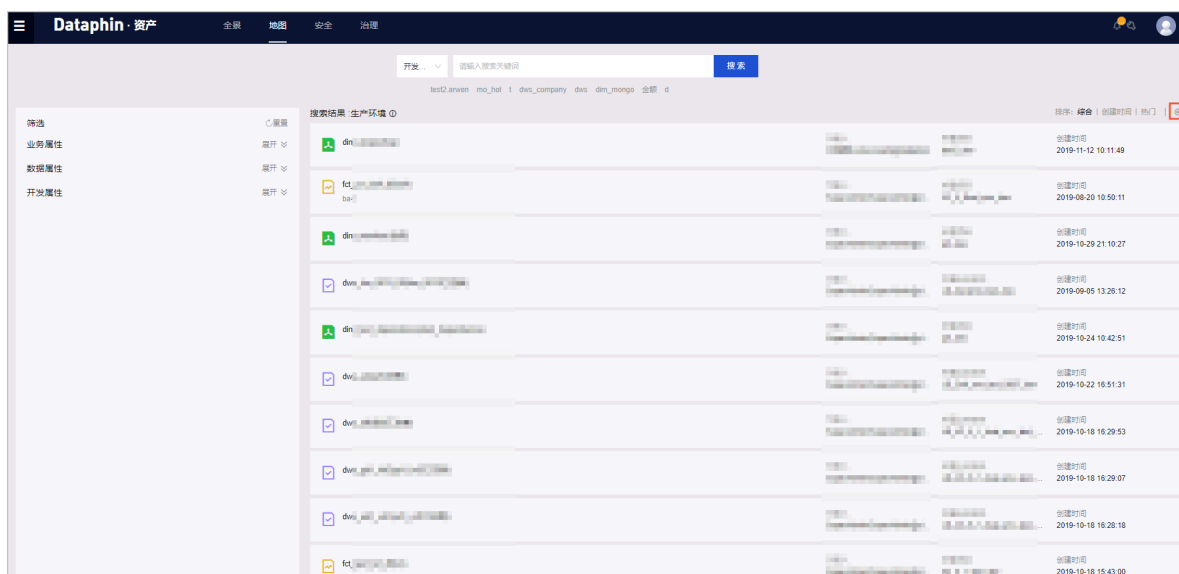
Dataphin · 资产 全景 地图 安全 治理

开发... 请输入搜索关键词 搜索

test2.arwen mo_hst t dws_company dws dim_mongo 全部 d

筛选 重置
业务属性 展开
数据属性 展开
开发属性 展开

搜索结果 生产环境

排序: 综合 | 创建时间 | 热门

din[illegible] 创建时间 2019-11-12 10:11:49

fct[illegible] ba-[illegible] 创建时间 2019-08-20 10:50:11

din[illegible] 创建时间 2019-10-29 21:10:27

dws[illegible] 创建时间 2019-09-05 13:26:12

din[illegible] 创建时间 2019-10-24 10:42:51

dw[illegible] 创建时间 2019-10-22 16:51:31

dw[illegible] 创建时间 2019-10-18 16:29:53

dws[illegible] 创建时间 2019-10-18 16:29:07

dw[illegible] 创建时间 2019-10-18 16:28:18

fct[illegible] 2019-10-18 15:43:00